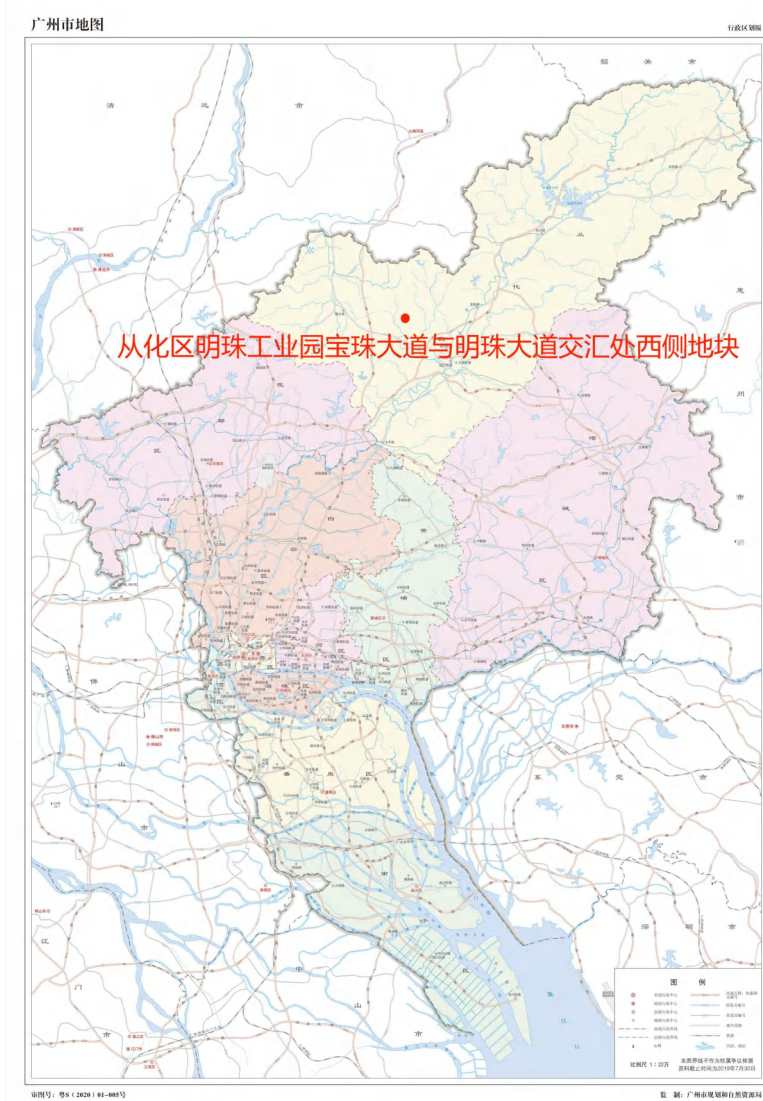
广州市地图

行政区划版

从化区明珠工业园宝珠大道与明珠大道交汇处西侧地块

清 远 市

韶 关 市

从 化 区

惠 州 市

花 都 区

增 城 区

白 云 区

黄 埔 区

佛 山 市

番 禺 区

东 莞 市

南 沙 区

江 门 市

中 山 市

图 例

比例尺 1：33万

本图界线不作为权属争议依据
资料截止时间为2019年7月30日

审图号：粤S（2020）01-005号

监　制：广州市规划和自然资源局